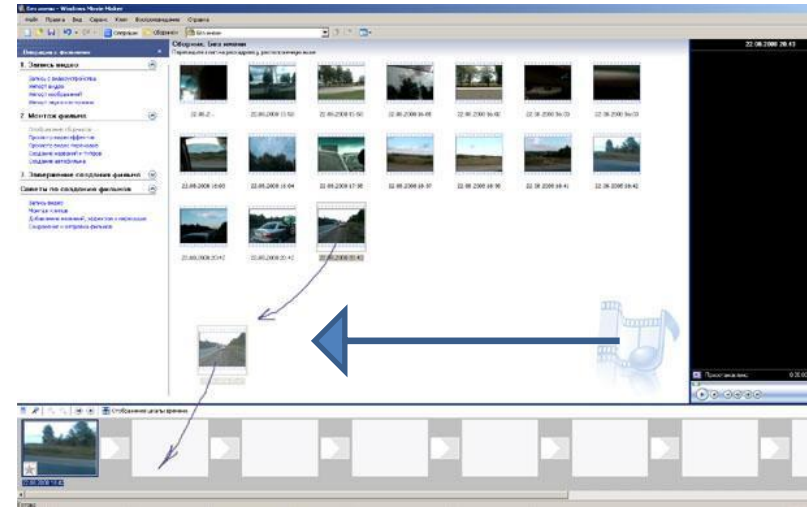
Без имени - Windows Movie Maker

Файл Правка Вид Сервис Клип Воспроизведение Справка

Операции Сборники Без имени

Операции с фильмами

1. Запись видео

Запись с видеоустройства
Импорт видео
Импорт изображений
Импорт звука или музыки

2. Монтаж фильма

Отображение сборников
Просмотр видеоэффектов
Просмотр видеопереходов
Создание названий и титров
Создание автофильма

3. Завершение создания фильма

Советы по созданию фильмов

Запись видео
Монтаж клипов
Добавление названий, эффектов и переходов
Сохранение и отправка фильмов

Сборник: Без имени

Перетащите клип и расположите его на раскадровке

22.06.2008 15:50
22.06.2008 15:50
22.06.2008 16:00
22.06.2008 16:02
22.06.2008 16:03
22.06.2008 16:03
22.06.2008 16:04
22.06.2008 17:30
22.06.2008 16:37
22.06.2008 16:38
22.06.2008 16:41
22.06.2008 16:42
22.06.2008 20:42
22.06.2008 20:43
22.06.2008 20:43

22.06.2008 20:43

Приостановлено

Отображение шкалы времени

22.06.2008 20:43

Готово